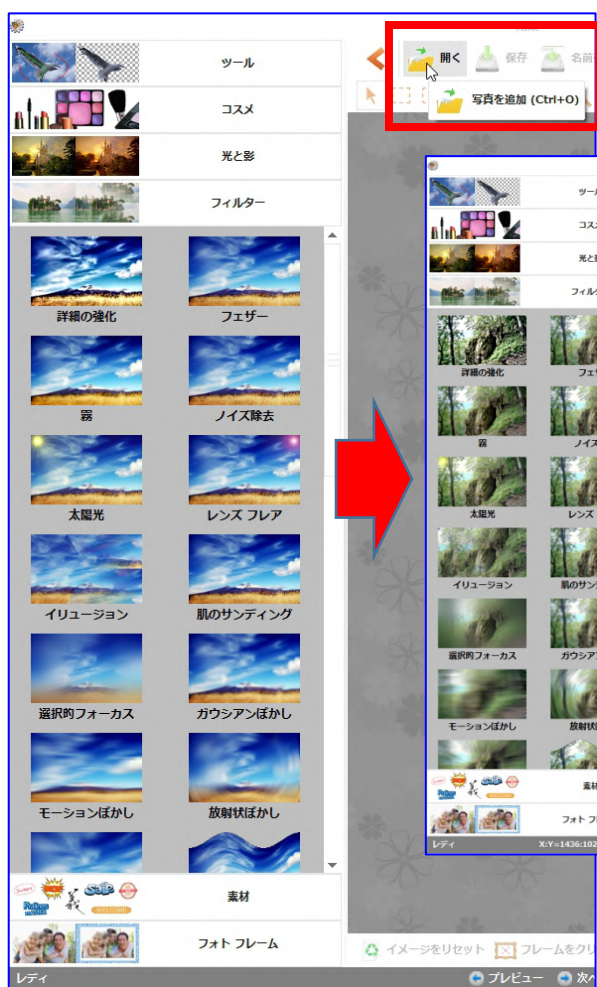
ツール
コスメ
光と影
フィルター
詳細の強化
フェザー
霧
ノイズ除去
太陽光
レンズ フレア
イリュージョン
肌のサンディング
選択的フォーカス
ガウシアンぼかし
モーションぼかし
放射状ぼかし
素材
フォト フレーム
レディ

開く
保存
名前
写真を追加 (Ctrl+O)

ツー
コス
光と
フィル
詳細の強化
フェ
霧
ノイ
太陽光
レンズ
イリュージョン
肌のサン
選択的フォーカス
ガウシ
モーションぼかし
放射状
素材
フォト フ
レディ
X:Y=1436:102

イメージをリセット
フレームをクリ
プレビュー
次へ